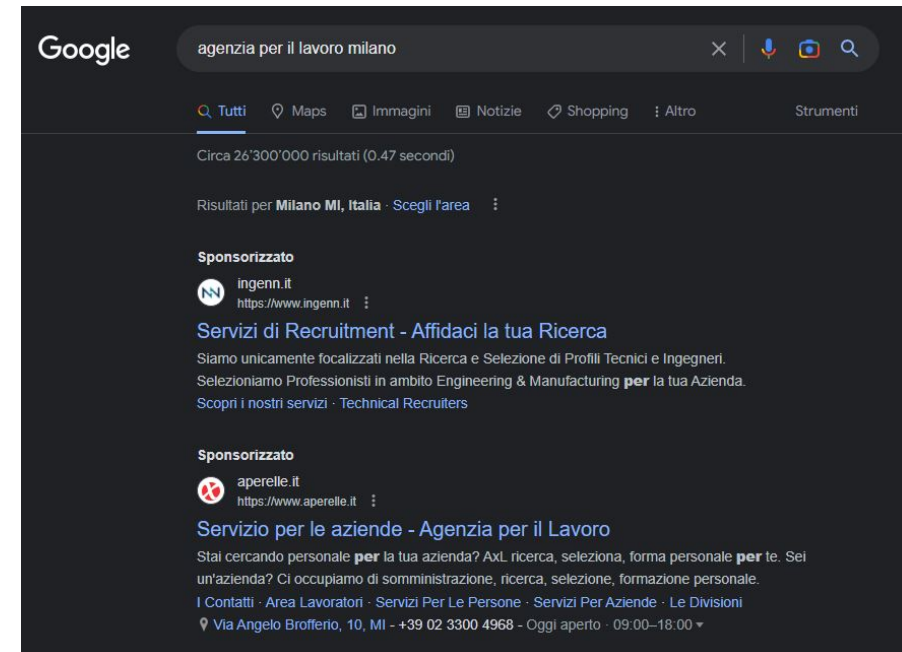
Google

agenzia per il lavoro milano

Tutti Maps Immagini Notizie Shopping : Altro Strumenti

Circa 26'300'000 risultati (0.47 secondi)

Risultati per **Milano MI, Italia** · Scegli l'area

**Sponsorizzato**

ingenn.it
https://www.ingenn.it

Servizi di Recruitment - Affidaci la tua Ricerca

Siamo unicamente focalizzati nella Ricerca e Selezione di Profili Tecnici e Ingegneri. Selezioniamo Professionisti in ambito Engineering & Manufacturing **per** la tua Azienda.

Scopri i nostri servizi · Technical Recruiters

**Sponsorizzato**

aperelle.it
https://www.aperelle.it

Servizio per le aziende - Agenzia per il Lavoro

Stai cercando personale **per** la tua azienda? AxL ricerca, seleziona, forma personale **per** te. Sei un'azienda? Ci occupiamo di somministrazione, ricerca, selezione, formazione personale.

I Contatti · Area Lavoratori · Servizi Per Le Persone · Servizi Per Aziende · Le Divisioni

Via Angelo Brofferio, 10, MI - +39 02 3300 4968 - Oggi aperto · 09:00–18:00